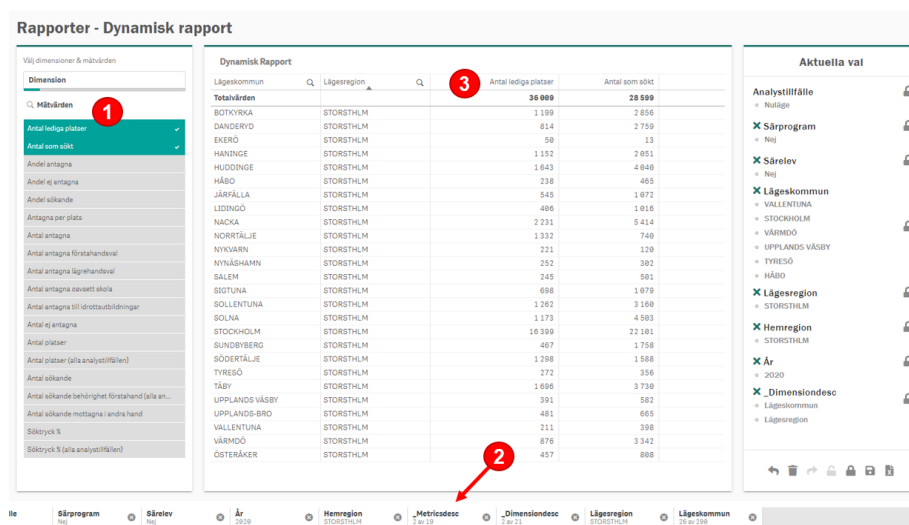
Rapporter - Dynamisk rapport

Välj dimensioner & mätvärden

Dimension

Mätvärden

1

Antal lediga platser
Antal som sökt
Andel antagna
Andel ej antagna
Andel sökande
Antagna per plats
Antal antagna
Antal antagna förstahandsval
Antal antagna lägrehandsval
Antal antagna oavsett skola
Antal antagna till idrottsutbildningar
Antal ej antagna
Antal platser
Antal platser (alla analystillfällen)
Antal sökande
Antal sökande behörighet förstahand (alla an...
Antal sökande mottagna i andra hand
Söktryck %
Söktryck % (alla analystillfällen)

Dynamisk Rapport

3

| Lägeskommun | Lägesregion | Antal lediga platser | Antal som sökt |
|---|---|---|---|
| Totalvärden | | 36 009 | 28 599 |
| BOTKYRKA | STORSTHLM | 1 199 | 2 856 |
| DANDERYD | STORSTHLM | 814 | 2 759 |
| EKERÖ | STORSTHLM | 50 | 13 |
| HANINGE | STORSTHLM | 1 152 | 2 051 |
| HUDDINGE | STORSTHLM | 1 643 | 4 040 |
| HÅBO | STORSTHLM | 238 | 465 |
| JÄRFÄLLA | STORSTHLM | 545 | 1 072 |
| LIDINGÖ | STORSTHLM | 406 | 1 016 |
| NACKA | STORSTHLM | 2 231 | 5 414 |
| NORRTÄLJE | STORSTHLM | 1 332 | 740 |
| NYKVARN | STORSTHLM | 221 | 120 |
| NYNÄSHAMN | STORSTHLM | 252 | 302 |
| SALEM | STORSTHLM | 245 | 501 |
| SIGTUNA | STORSTHLM | 698 | 1 079 |
| SOLLENTUNA | STORSTHLM | 1 262 | 3 160 |
| SOLNA | STORSTHLM | 1 173 | 4 503 |
| STOCKHOLM | STORSTHLM | 16 399 | 22 101 |
| SUNDBYBERG | STORSTHLM | 467 | 1 758 |
| SÖDERTÄLJE | STORSTHLM | 1 298 | 1 588 |
| TYRESÖ | STORSTHLM | 272 | 356 |
| TÄBY | STORSTHLM | 1 696 | 3 730 |
| UPPLANDS VÄSBY | STORSTHLM | 391 | 582 |
| UPPLANDS-BRO | STORSTHLM | 481 | 665 |
| VALLENTUNA | STORSTHLM | 211 | 398 |
| VÄRMDÖ | STORSTHLM | 876 | 3 342 |
| ÖSTERÅKER | STORSTHLM | 457 | 808 |

Aktuella val

Analystillfälle
Nuläge
Särprogram
Nej
Särelev
Nej
Lägeskommun
VALLENTUNA
STOCKHOLM
VÄRMDÖ
UPPLANDS VÄSBY
TYRESÖ
HÅBO
Lägesregion
STORSTHLM
Hemregion
STORSTHLM
År
2020
_Dimensiondesc
Lägeskommun
Lägesregion

2

lle | Särprogram Nej | Särelev Nej | År 2020 | Hemregion STORSTHLM | _Metricsdesc 2 av 19 | _Dimensiondesc 2 av 21 | Lägesregion STORSTHLM | Lägeskommun 26 av 290